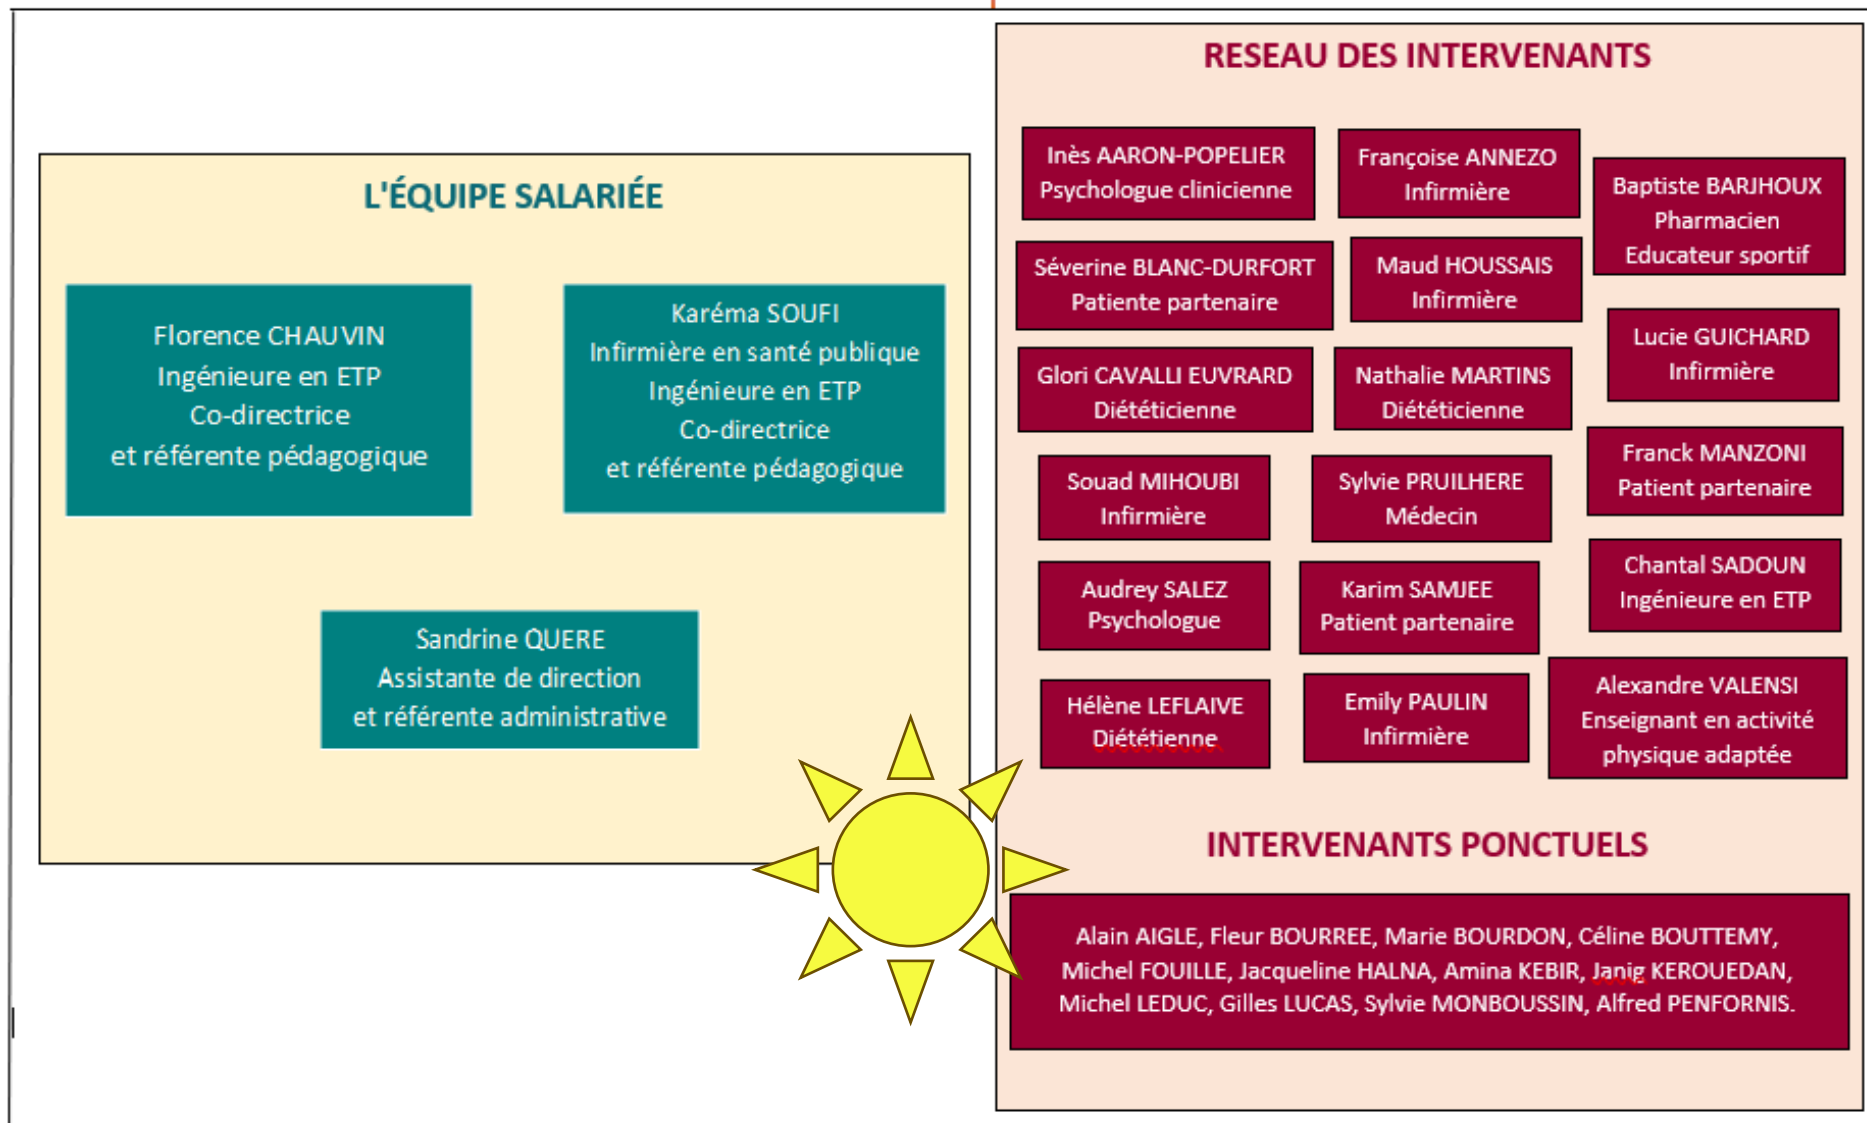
L'ÉQUIPE SALARIÉE

Florence CHAUVIN
Ingénieure en ETP
Co-directrice
et référente pédagogique

Karéma SOUFI
Infirmière en santé publique
Ingénieure en ETP
Co-directrice
et référente pédagogique

Sandrine QUERE
Assistante de direction
et référente administrative

RESEAU DES INTERVENANTS

Inès AARON-POPELIER
Psychologue clinicienne

Françoise ANNEZO
Infirmière

Baptiste BARJHOUX
Pharmacien
Educateur sportif

Séverine BLANC-DURFORT
Patiente partenaire

Maud HOUSSAIS
Infirmière

Lucie GUICHARD
Infirmière

Glori CAVALLI EUVRARD
Diététicienne

Nathalie MARTINS
Diététicienne

Franck MANZONI
Patient partenaire

Souad MIHOUBI
Infirmière

Sylvie PRUILHERE
Médecin

Chantal SADOUN
Ingénieure en ETP

Audrey SALEZ
Psychologue

Karim SAMJEE
Patient partenaire

Alexandre VALENSI
Enseignant en activité physique adaptée

Hélène LEFLAIVE
Diététienne

Emily PAULIN
Infirmière

INTERVENANTS PONCTUELS

Alain AIGLE, Fleur BOURREE, Marie BOURDON, Céline BOUTTEMY, Michel FOUILLE, Jacqueline HALNA, Amina KEBIR, Janig KEROUEDAN, Michel LEDUC, Gilles LUCAS, Sylvie MONBOUSSIN, Alfred PENFORNIS.